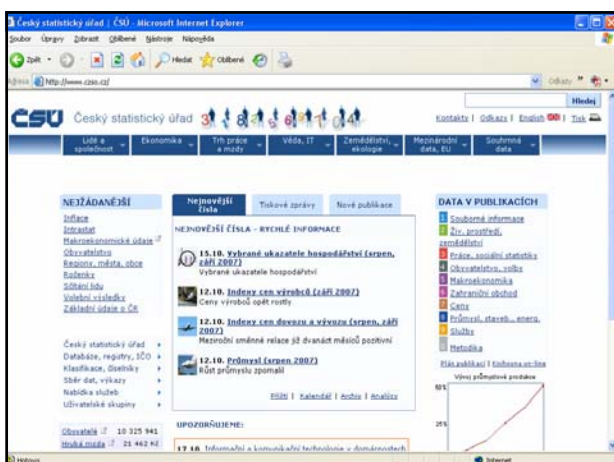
Český statistický úřad | ČSÚ - Microsoft Internet Explorer

Soubor Úpravy Zobrazit Oblíbené Nástroje Nápověda

Zpět Hledat Oblíbené

Adresa http://www.czso.cz/

Odkazy

Hledej

ČSÚ Český statistický úřad

Kontakty | Odkazy | English | Tisk

Lidé a společnost | Ekonomika | Trh práce a mzdy | Věda, IT | Zemědělství, ekologie | Mezinárodní data, EU | Souhrnná data

NEJŽÁDANĚJŠÍ
Inflace
Intrastat
Makroekonomické údaje
Obyvatelstvo
Regiony, města, obce
Ročenky
Sčítání lidu
Volební výsledky
Základní údaje o ČR

Český statistický úřad
Databáze, registry, IČO
Klasifikace, číselníky
Sběr dat, výkazy
Nabídka služeb
Uživatelské skupiny

Obyvatelé 10 325 941
Hrubá mzda 21 462 Kč

Nejnovější čísla | Tiskové zprávy | Nové publikace

NEJNOVĚJŠÍ ČÍSLA - RYCHLÉ INFORMACE

15.10. Vybrané ukazatele hospodářství (srpen, září 2007)
Vybrané ukazatele hospodářství

12.10. Indexy cen výrobců (září 2007)
Ceny výrobců opět rostly

12.10. Indexy cen dovozu a vývozu (srpen, září 2007)
Meziroční směnné relace již dvanáct měsíců pozitivní

12.10. Průmysl (srpen 2007)
Růst průmyslu zpomalil

Příští | Kalendář | Archiv | Analýzy

UPOZORŇUJEME:

17.10. Informační a komunikační technologie v domácnostech

DATA V PUBLIKACÍCH
Souborné informace
Živ. prostředí, zemědělství
Práce, sociální statistika
Obyvatelstvo, volby
Makroekonomika
Zahraniční obchod
Ceny
Průmysl, staveb., energ.
Služby
Metodika

Plán publikací | Knihovna on-line

Vývoj průmyslové produkce

Hotovo

Internet